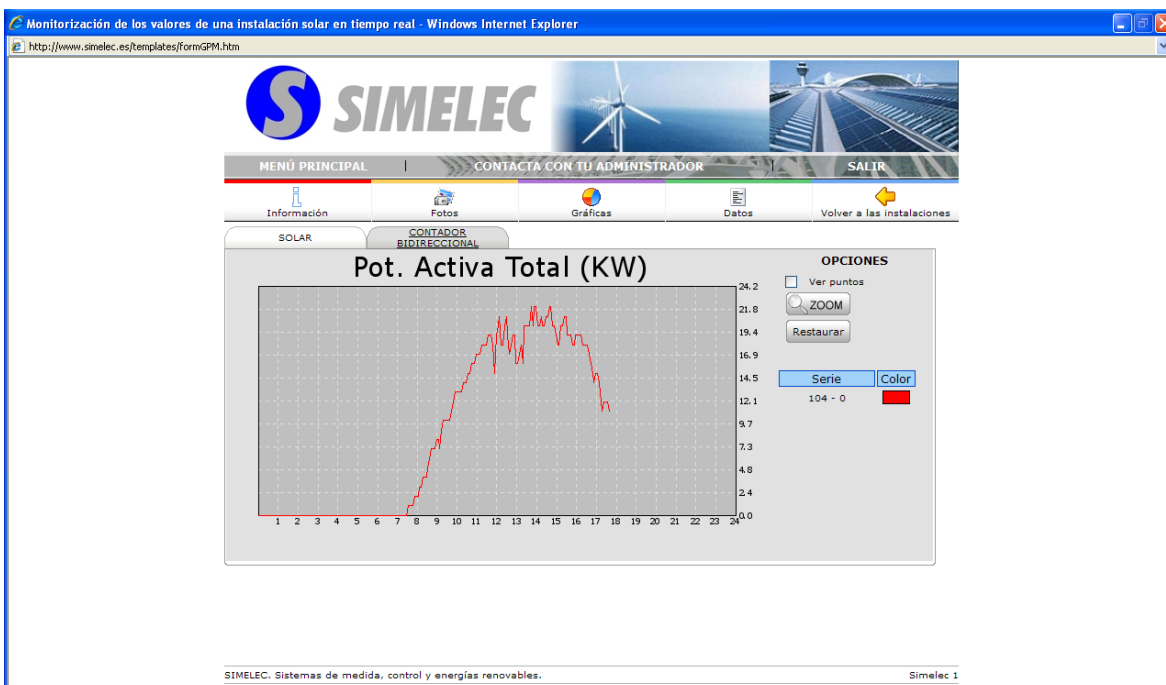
Monitorización de los valores de una instalación solar en tiempo real - Windows Internet Explorer

http://www.simelec.es/templates/formGPM.htm

SIMELEC

MENÚ PRINCIPAL | CONTACTA CON TU ADMINISTRADOR | SALIR

Información
Fotos
Gráficas
Datos
Volver a las instalaciones

SOLAR
CONTADOR BIDIRECCIONAL

Pot. Activa Total (KW)

24.2
21.8
19.4
16.9
14.5
12.1
9.7
7.3
4.8
2.4
0.0

1 2 3 4 5 6 7 8 9 10 11 12 13 14 15 16 17 18 19 20 21 22 23 24

OPCIONES
Ver puntos
ZOOM
Restaurar

| Serie | Color |
|---|---|
| 104 - 0 | |

SIMELEC. Sistemas de medida, control y energías renovables.
Simelec 1